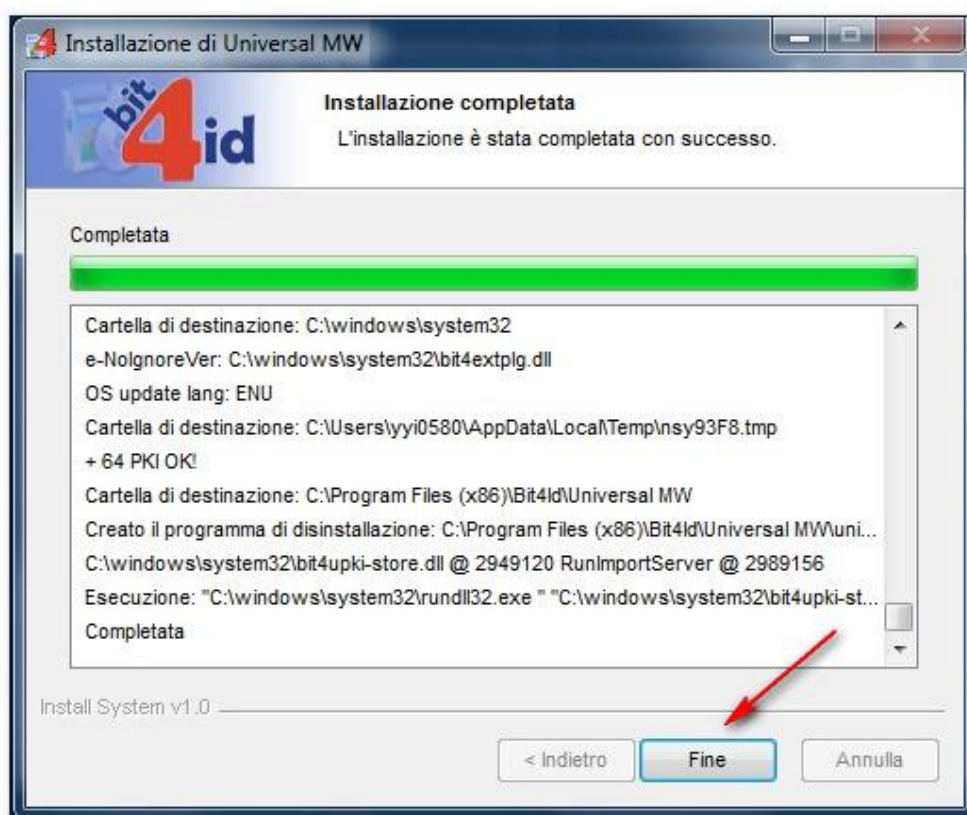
Installazione di Universal MW

bit4id

Installazione completata

L'installazione è stata completata con successo.

Completata

Cartella di destinazione: C:\windows\system32
e-NoIgnoreVer: C:\windows\system32\bit4extplg.dll
OS update lang: ENU
Cartella di destinazione: C:\Users\yyi0580\AppData\Local\Temp\nsy93F8.tmp
+ 64 PKI OK!
Cartella di destinazione: C:\Program Files (x86)\Bit4Id\Universal MW
Creato il programma di disinstallazione: C:\Program Files (x86)\Bit4Id\Universal MW\uni...
C:\windows\system32\bit4upki-store.dll @ 2949120 RunImportServer @ 2989156
Esecuzione: "C:\windows\system32\rundll32.exe " "C:\windows\system32\bit4upki-st...
Completata

Install System v1.0

< Indietro

Fine

Annulla